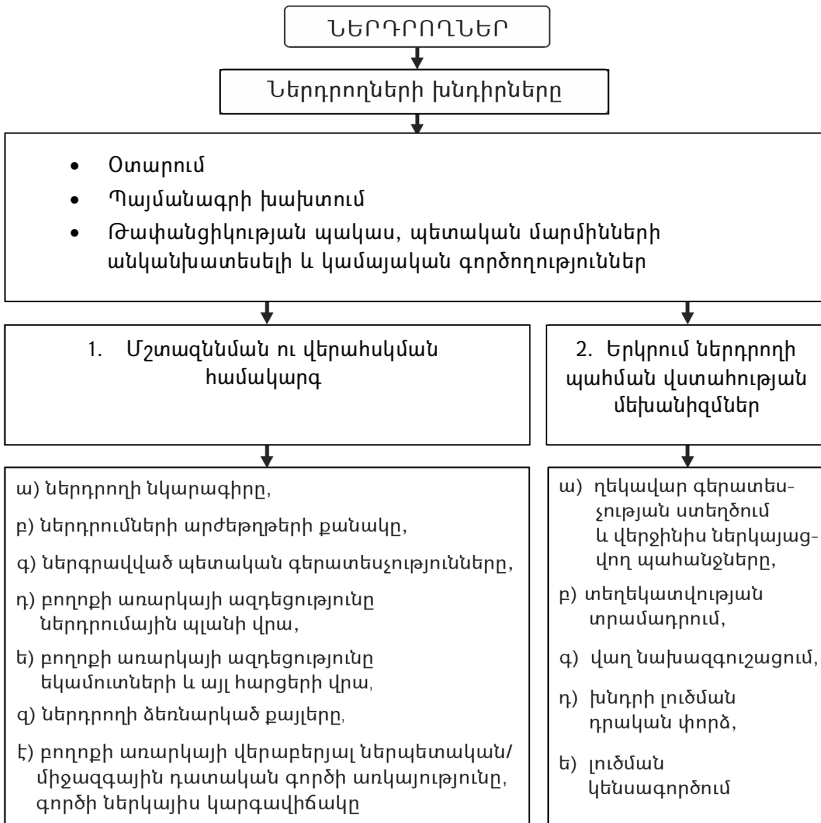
ՆԵՐԴՐՈՂՆԵՐ

Ներդրողների խնդիրները

- Օտարում
- Պայմանագրի խախտում
- Թափանցիկության պակաս, պետական մարմինների անկանխատեսելի և կամայական գործողություններ

1. Մշտազննման ու վերահսկման համակարգ

ա) ներդրողի նկարագիրը,

բ) ներդրումների արժեթղթերի քանակը,

գ) ներգրավված պետական գերատեսչությունները,

դ) բողոքի առարկայի ազդեցությունը ներդրումային պլանի վրա,

ե) բողոքի առարկայի ազդեցությունը եկամուտների և այլ հարցերի վրա,

զ) ներդրողի ձեռնարկած քայլերը,

է) բողոքի առարկայի վերաբերյալ ներպետական/միջազգային դատական գործի առկայությունը, գործի ներկայիս կարգավիճակը

2. Երկրում ներդրողի պահման վստահության մեխանիզմներ

ա) ղեկավար գերատեսչության ստեղծում և վերջինիս ներկայացվող պահանջները,

բ) տեղեկատվության տրամադրում,

գ) վաղ նախազգուշացում,

դ) խնդրի լուծման դրական փորձ,

ե) լուծման կենսագործում